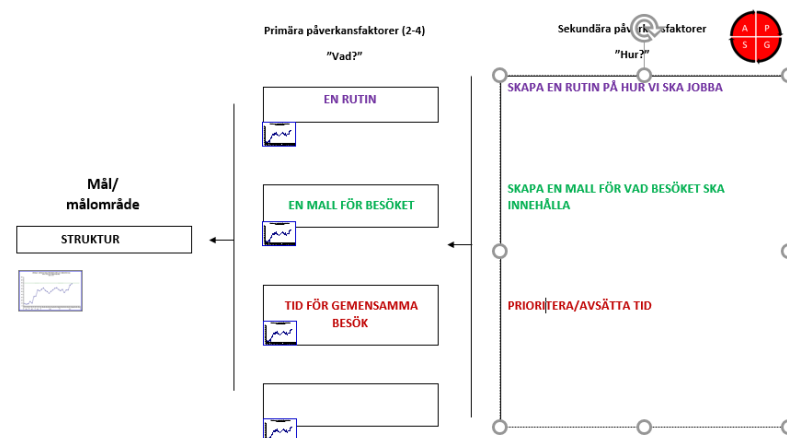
Primära påverkansfaktorer (2-4)

"Vad?"

Sekundära påv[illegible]rkansfaktorer

"Hur?"

A P S G

Mål/ målområde

STRUKTUR

EN RUTIN

EN MALL FÖR BESÖKET

TID FÖR GEMENSAMMA BESÖK

SKAPA EN RUTIN PÅ HUR VI SKA JOBBA

SKAPA EN MALL FÖR VAD BESÖKET SKA INNEHÅLLA

PRIORITERA/AVSÄTTA TID